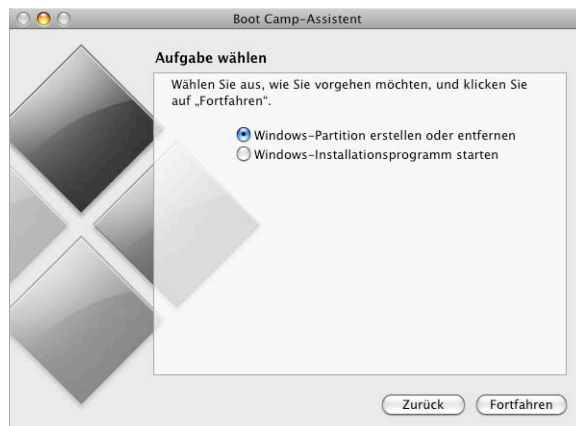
Boot Camp-Assistent

Aufgabe wählen

Wählen Sie aus, wie Sie vorgehen möchten, und klicken Sie auf „Fortfahren".

Windows-Partition erstellen oder entfernen
Windows-Installationsprogramm starten

Zurück
Fortfahren